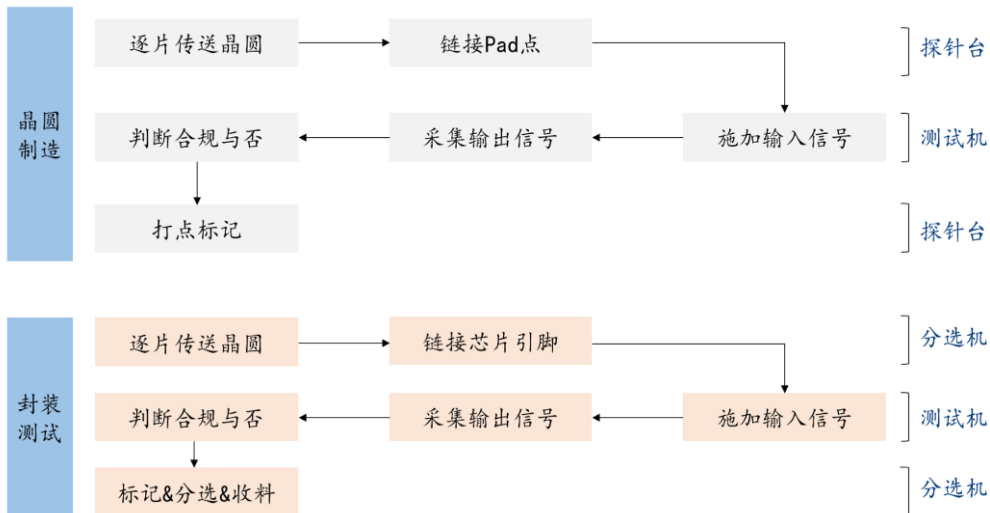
晶圆制造

逐片传送晶圆

链接Pad点

探针台

判断合规与否

采集输出信号

施加输入信号

测试机

打点标记

探针台

封装测试

逐片传送晶圆

链接芯片引脚

分选机

判断合规与否

采集输出信号

施加输入信号

测试机

标记&分选&收料

分选机